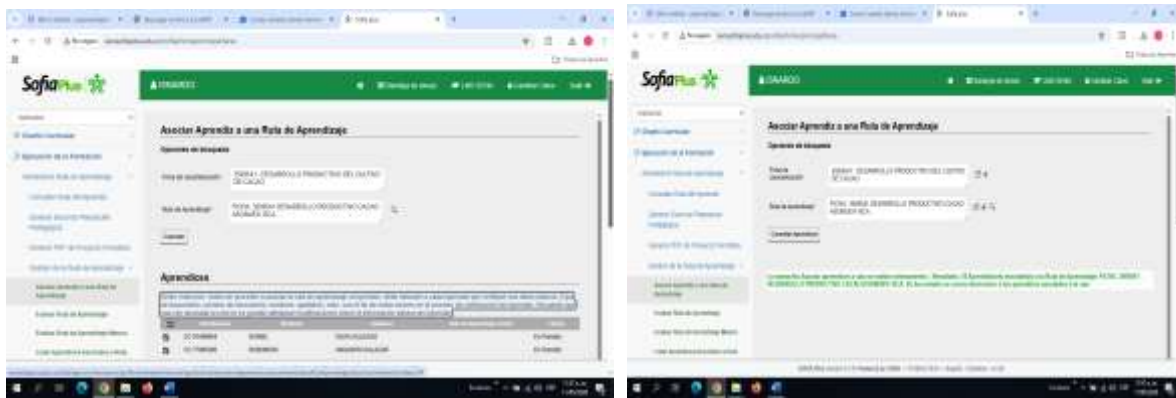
SofiaPlus

Asociar Aprendiz a una Ruta de Aprendizaje

Opciones de búsqueda

Ficha de caracterización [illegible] DESARROLLO PRODUCTIVO DEL CULTIVO DE CACAO

Ruta de Aprendizaje RUTA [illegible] DESARROLLO PRODUCTIVO CACAO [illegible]

Consultar

Aprendices

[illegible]

SofiaPlus

Asociar Aprendiz a una Ruta de Aprendizaje

Opciones de búsqueda

Ficha de caracterización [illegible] DESARROLLO PRODUCTIVO DEL CULTIVO DE CACAO

Ruta de Aprendizaje RUTA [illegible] DESARROLLO PRODUCTIVO CACAO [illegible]

Consultar Aprendices

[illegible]